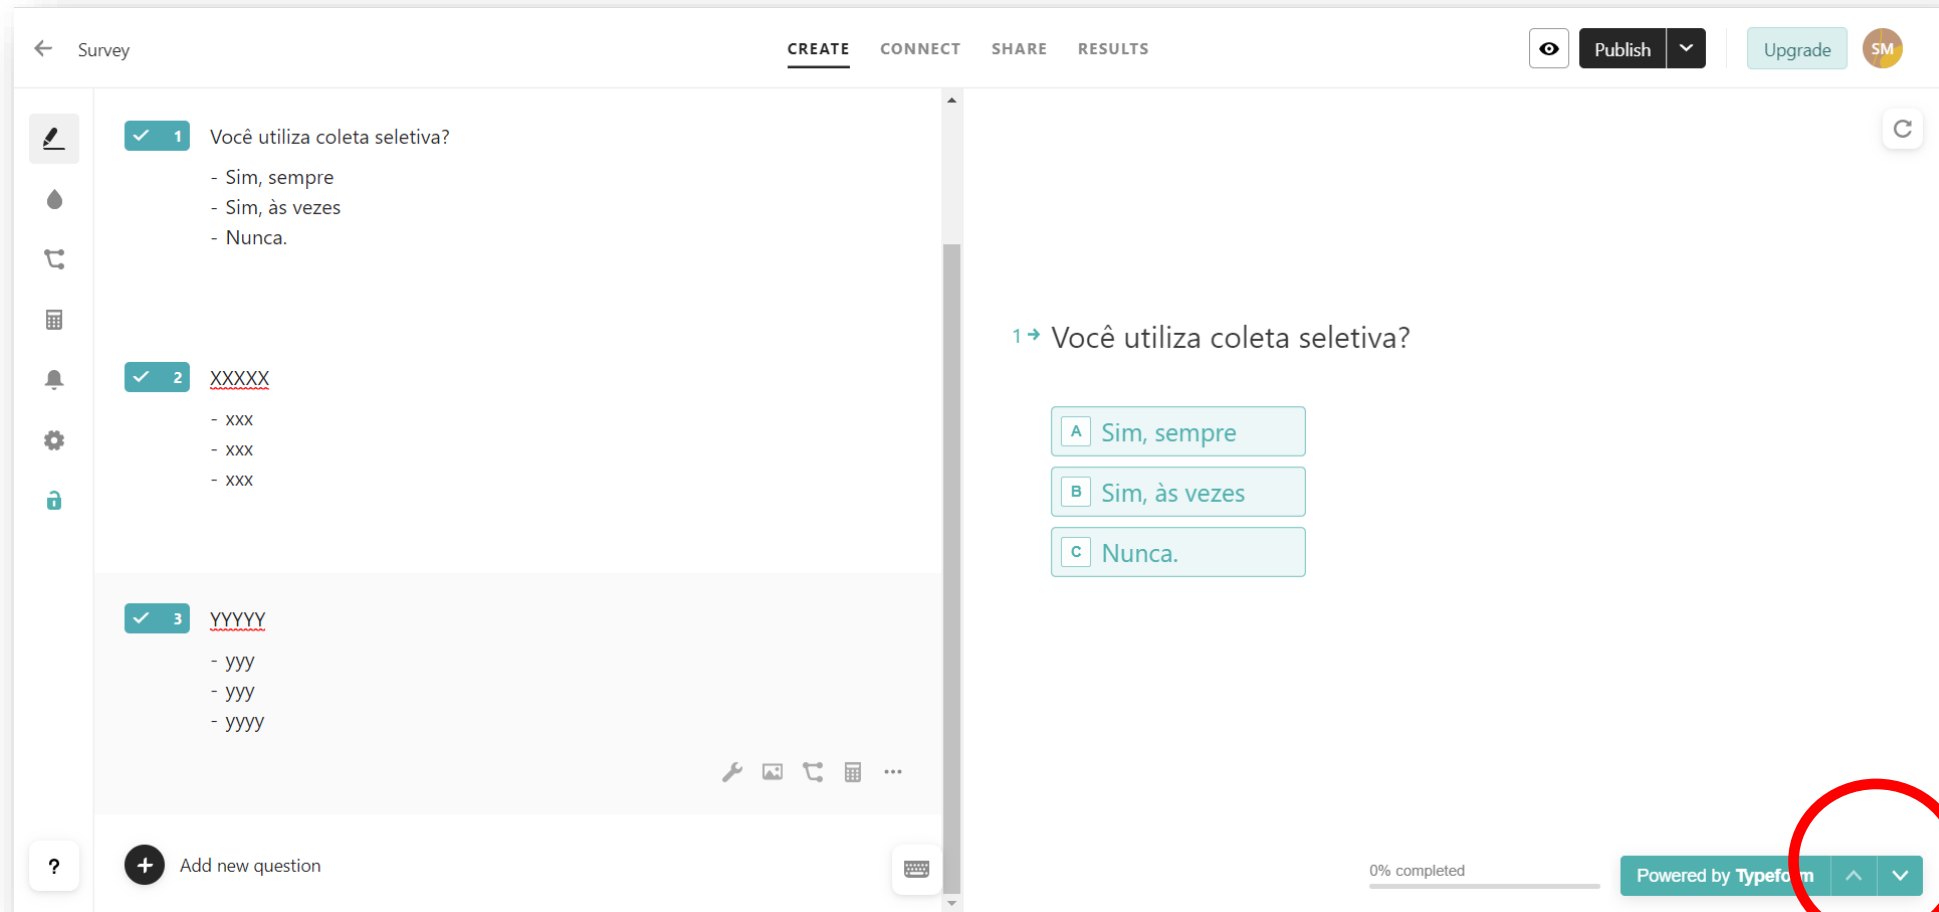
Survey

CREATE CONNECT SHARE RESULTS

Publish

Upgrade

SM

1 Você utiliza coleta seletiva?

- Sim, sempre
- Sim, às vezes
- Nunca.

2 XXXXX

- xxx
- xxx
- xxx

3 YYYYY

- yyy
- yyy
- yyyy

Add new question

?

1 → Você utiliza coleta seletiva?

A Sim, sempre

B Sim, às vezes

C Nunca.

0% completed

Powered by Typefo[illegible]m